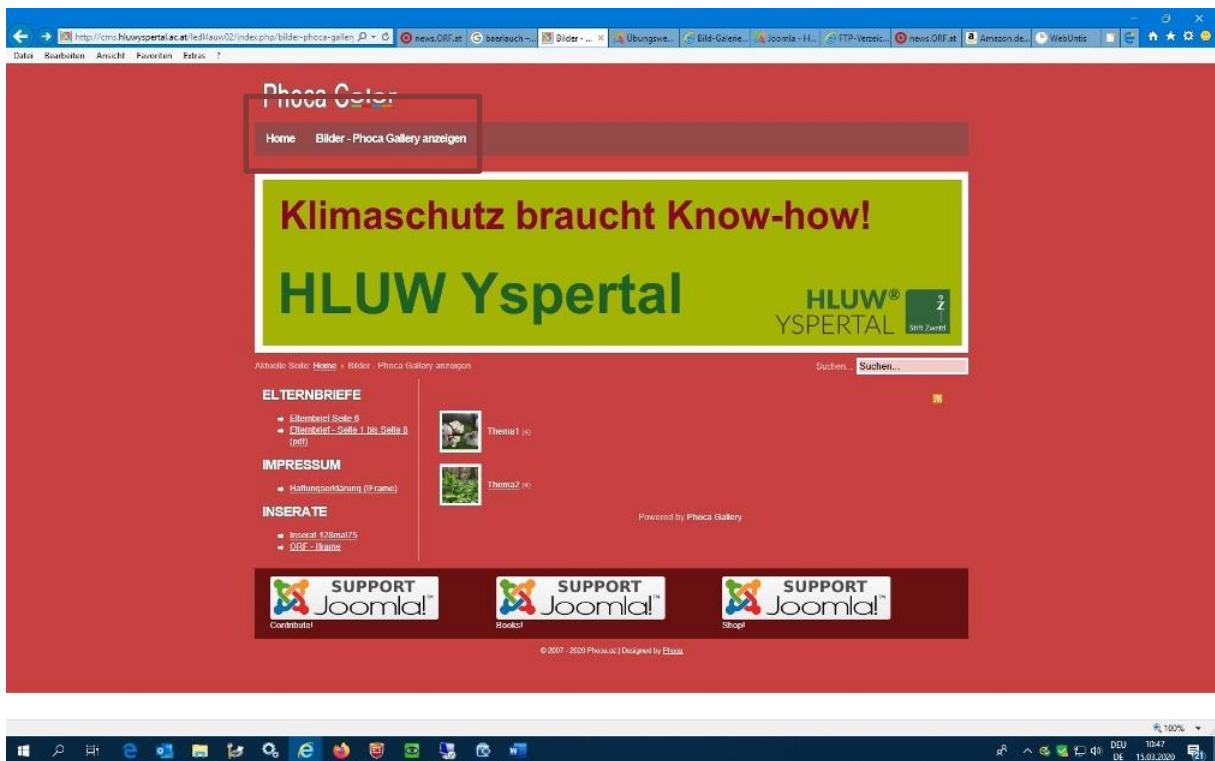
http://cms.hluwyspertal.ac.at/ledl4auw02/index.php/bilder-phoca-gallen
news.ORF.at | baerlauch -... | Bilder - ... | Übungswe... | Bild-Galerie... | Joomla - H... | FTP-Verzeic... | news.ORF.at | Amazon.de... | WebUntis

Datei Bearbeiten Ansicht Favoriten Extras ?

Phoca Color

Home Bilder - Phoca Gallery anzeigen

Klimaschutz braucht Know-how!

HLUW Yspertal

HLUW® YSPERTAL Stift Zwettl

Aktuelle Seite: Home › Bilder - Phoca Gallery anzeigen

Suchen... Suchen...

ELTERNBRIEFE

- Elternbrief Seite 6
- Elternbrief - Seite 1 bis Seite 8 (pdf)

IMPRESSUM

- Haftungserklärung (IFrame)

INSERATE

- Inserat 128mal75
- ORF - Iframe

Thema1 (4)

Thema2 (4)

Powered by Phoca Gallery

SUPPORT Joomla! Contribute!

SUPPORT Joomla! Books!

SUPPORT Joomla! Shop!

© 2007 - 2020 Phoca.cz | Designed by Phoca

100%

DEU DE 10:47 15.03.2020